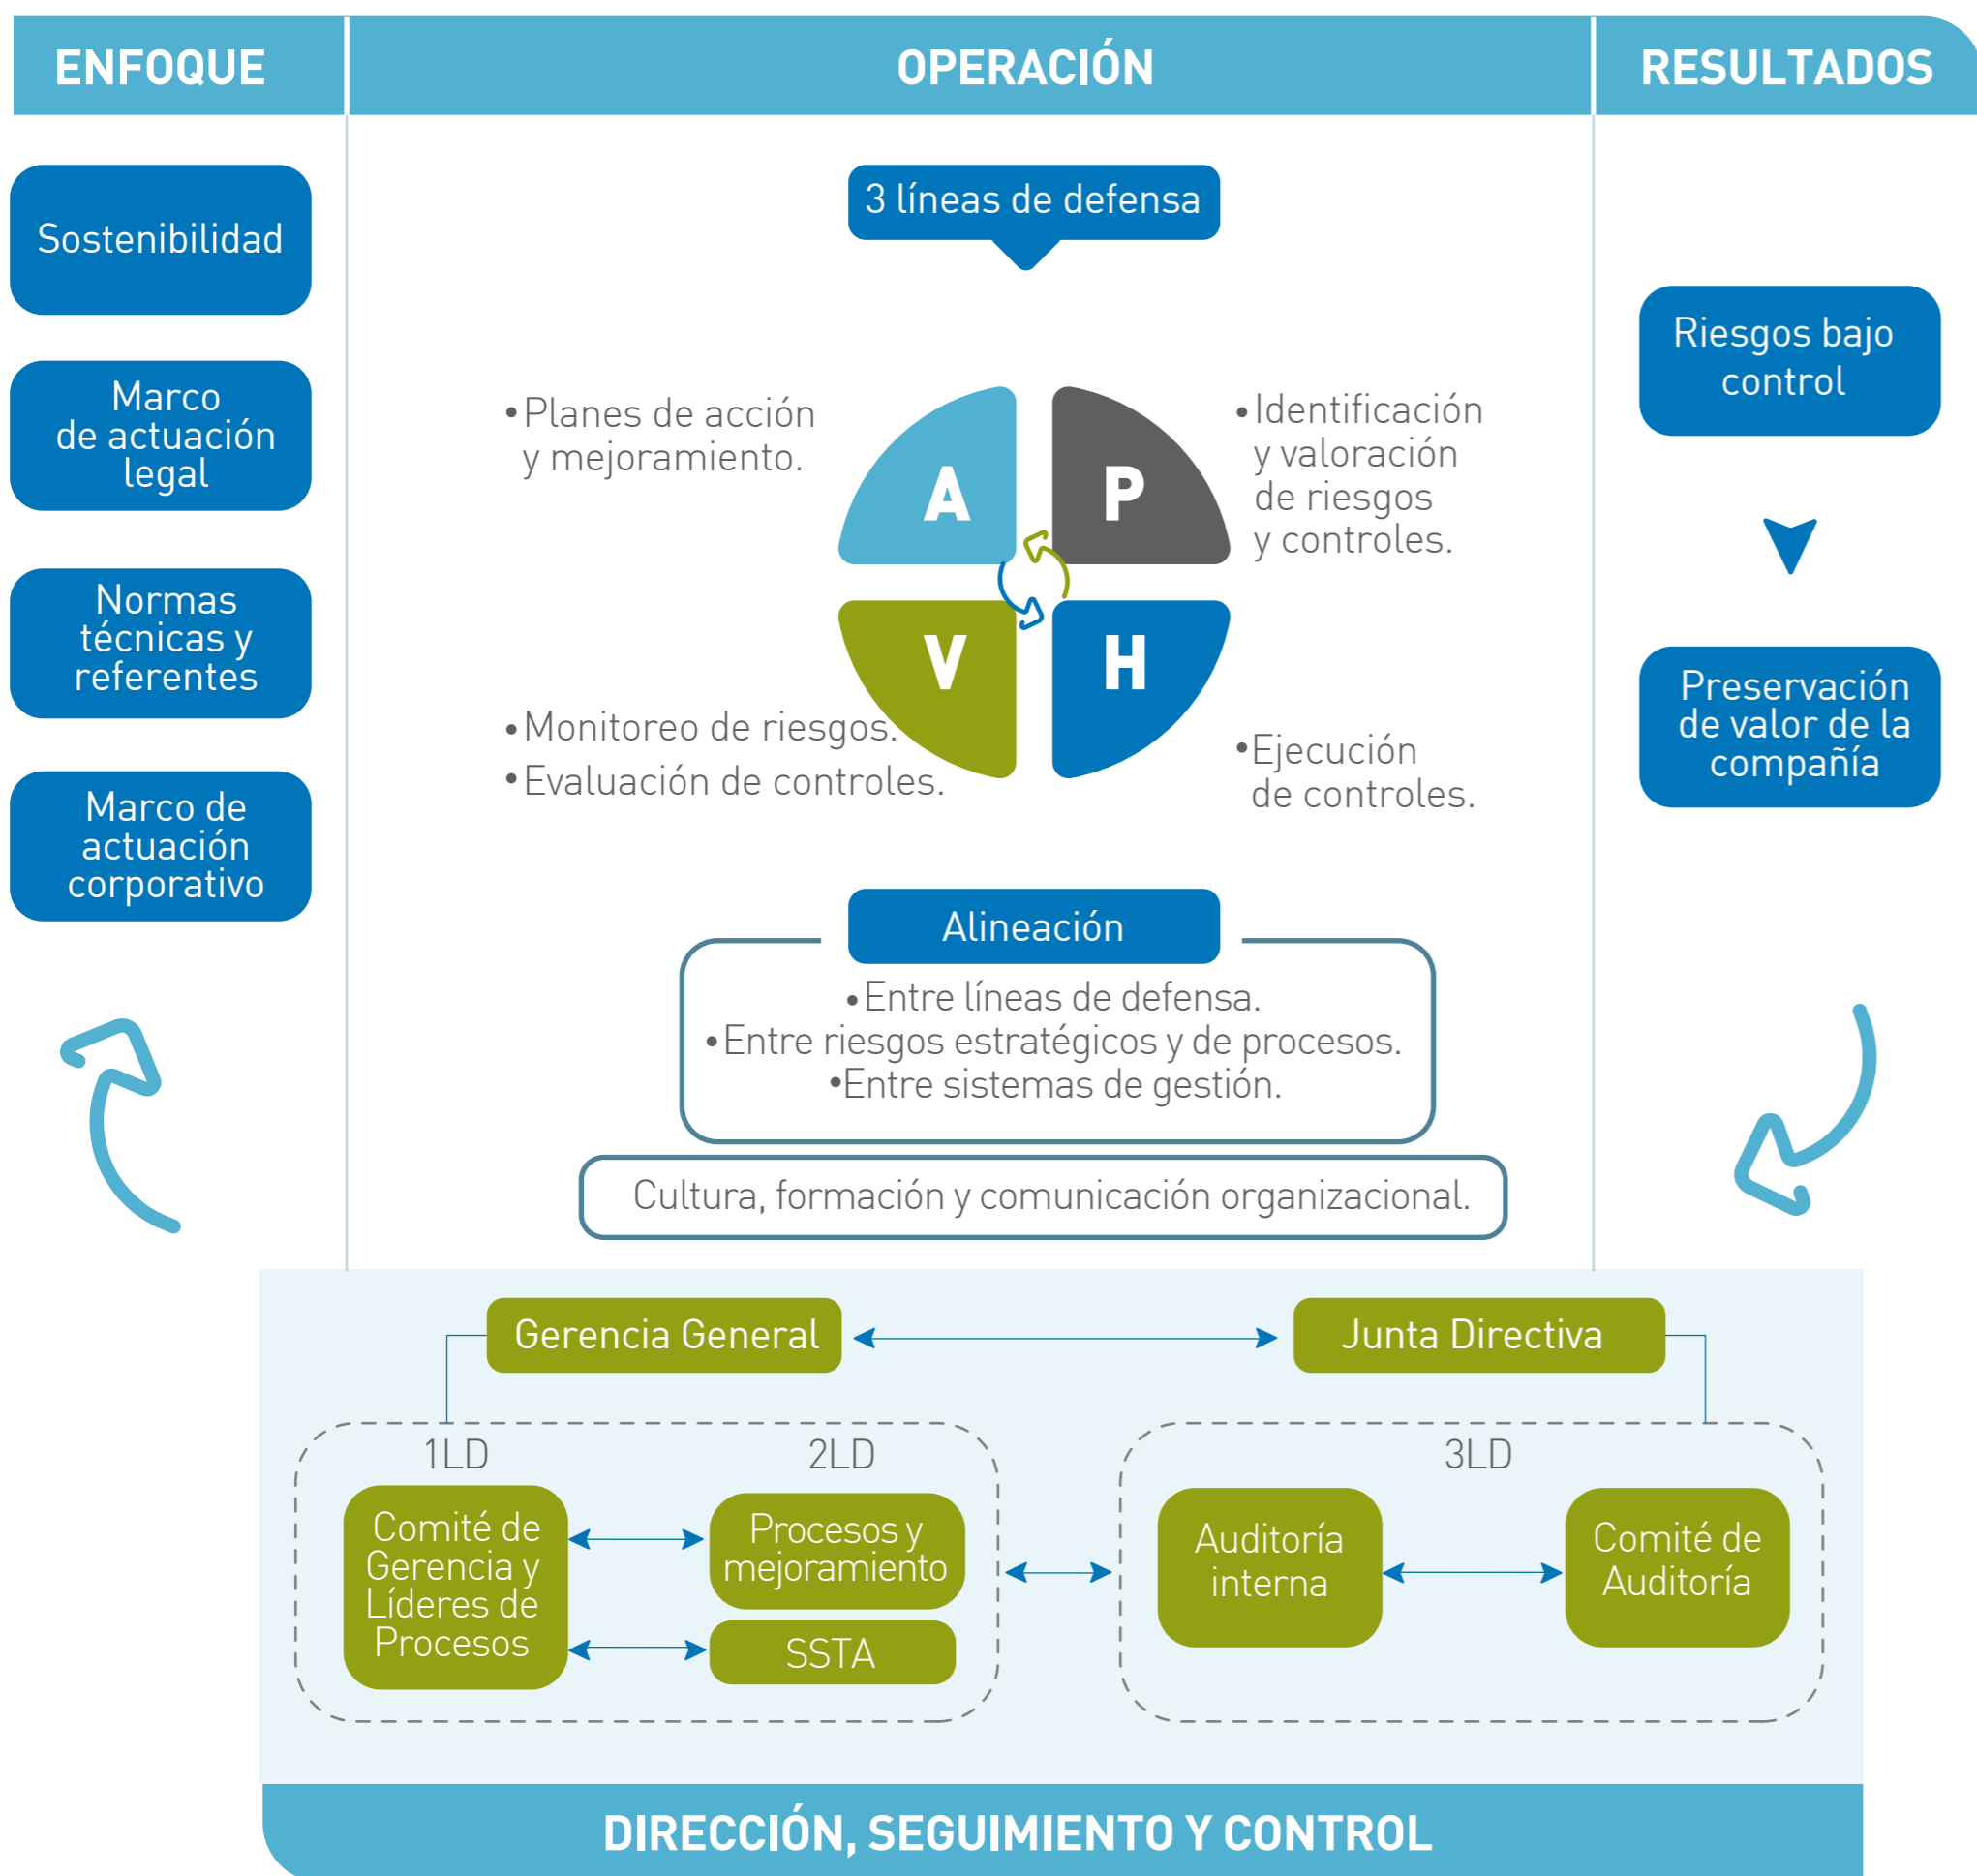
ENFOQUE

OPERACIÓN

RESULTADOS

Sostenibilidad

Marco de actuación legal

Normas técnicas y referentes

Marco de actuación corporativo

3 líneas de defensa

•Planes de acción y mejoramiento.

A

P

•Identificación y valoración de riesgos y controles.

V

H

•Monitoreo de riesgos.
•Evaluación de controles.

•Ejecución de controles.

Alineación

•Entre líneas de defensa.
•Entre riesgos estratégicos y de procesos.
•Entre sistemas de gestión.

Cultura, formación y comunicación organizacional.

Riesgos bajo control

Preservación de valor de la compañía

Gerencia General

Junta Directiva

1LD

2LD

3LD

Comité de Gerencia y Líderes de Procesos

Procesos y mejoramiento

SSTA

Auditoría interna

Comité de Auditoría

DIRECCIÓN, SEGUIMIENTO Y CONTROL